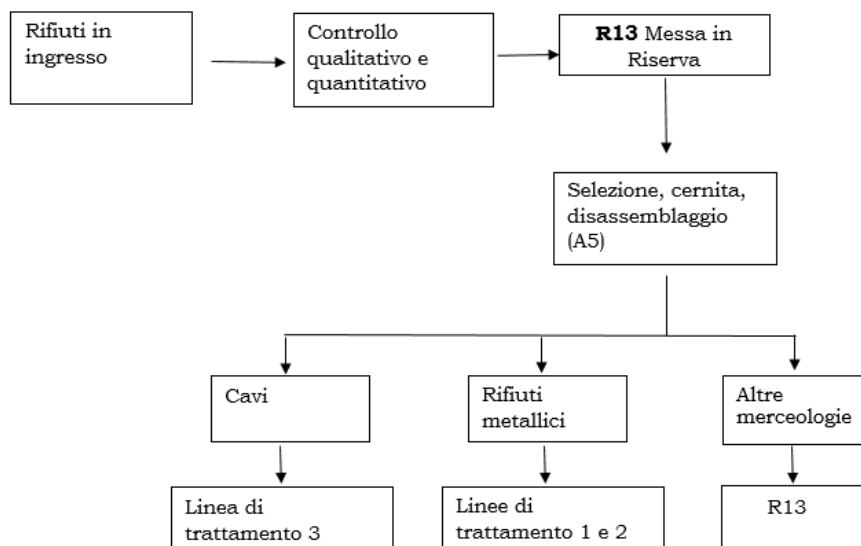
Rifiuti in ingresso

Controllo qualitativo e quantitativo

**R13** Messa in Riserva

Selezione, cernita, disassemblaggio (A5)

Cavi

Rifiuti metallici

Altre merceologie

Linea di trattamento 3

Linee di trattamento 1 e 2

R13